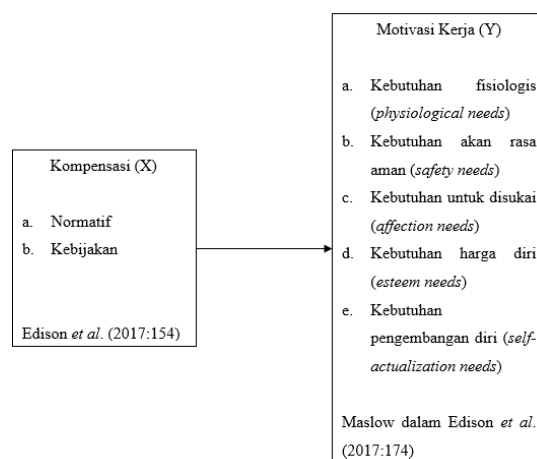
Kompensasi (X)

a. Normatif
b. Kebijakan

Edison *et al*. (2017:154)

Motivasi Kerja (Y)

a. Kebutuhan fisiologis (*physiological needs*)
b. Kebutuhan akan rasa aman (*safety needs*)
c. Kebutuhan untuk disukai (*affection needs*)
d. Kebutuhan harga diri (*esteem needs*)
e. Kebutuhan pengembangan diri (*self-actualization needs*)

Maslow dalam Edison *et al*. (2017:174)